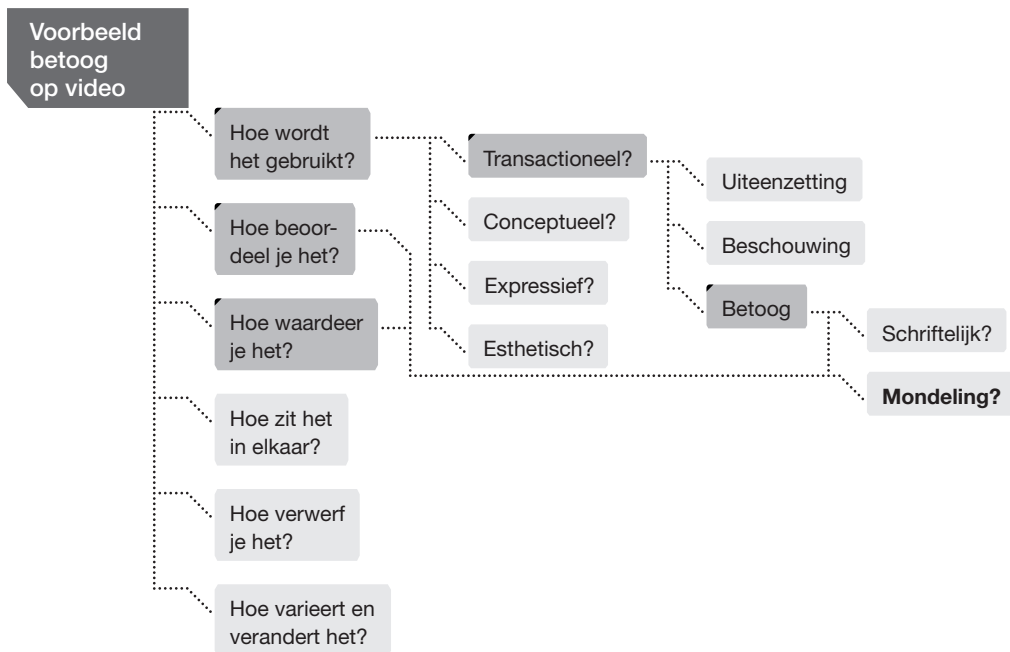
Voorbeeld betoog op video

Hoe wordt het gebruikt?

Hoe beoordeel je het?

Hoe waardeer je het?

Hoe zit het in elkaar?

Hoe verwerf je het?

Hoe varieert en verandert het?

Transactioneel?

Conceptueel?

Expressief?

Esthetisch?

Uiteenzetting

Beschouwing

Betoog

Schriftelijk?

**Mondeling?**